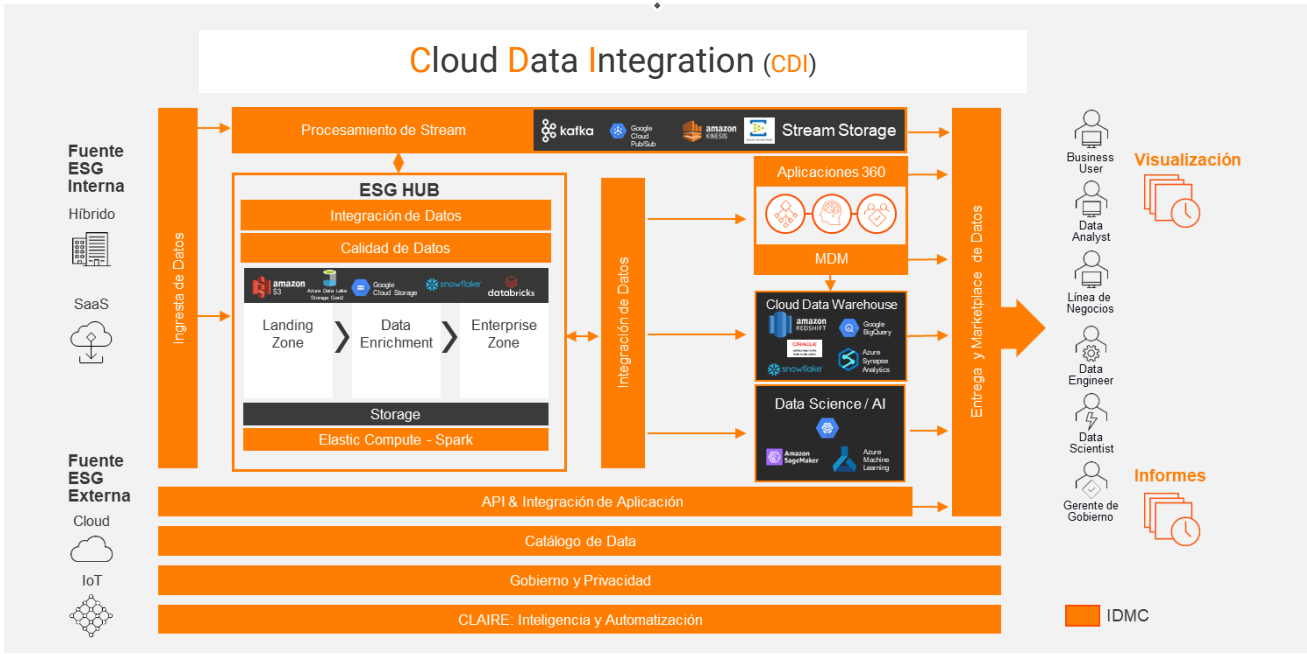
Cloud Data Integration (CDI)

Fuente ESG Interna

Híbrido

SaaS

Fuente ESG Externa

Cloud

IoT

Ingresta de Datos

Procesamiento de Stream

kafka

Google Cloud Pub/Sub

amazon KINESIS

Stream Storage

ESG HUB

Integración de Datos

Calidad de Datos

amazon S3

Azure Data Lake Storage Gen2

Google Cloud Storage

snowflake

databricks

Landing Zone

Data Enrichment

Enterprise Zone

Storage

Elastic Compute - Spark

Integración de Datos

Aplicaciones 360

MDM

Cloud Data Warehouse

amazon REDSHIFT

Google BigQuery

ORACLE

snowflake

Azure Synapse Analytics

Data Science / AI

Amazon SageMaker

Azure Machine Learning

Entrega y Marketplace de Datos

API & Integración de Aplicación

Catálogo de Data

Gobierno y Privacidad

CLAIRE: Inteligencia y Automatización

Business User

Data Analyst

Línea de Negocios

Data Engineer

Data Scientist

Gerente de Gobierno

Visualización

Informes

IDMC